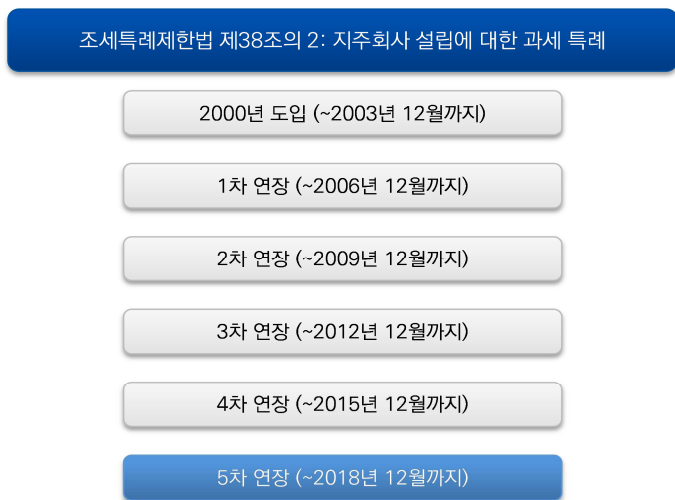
조세특례제한법 제38조의 2: 지주회사 설립에 대한 과세 특례

2000년 도입 (~2003년 12월까지)

1차 연장 (~2006년 12월까지)

2차 연장 (~2009년 12월까지)

3차 연장 (~2012년 12월까지)

4차 연장 (~2015년 12월까지)

5차 연장 (~2018년 12월까지)